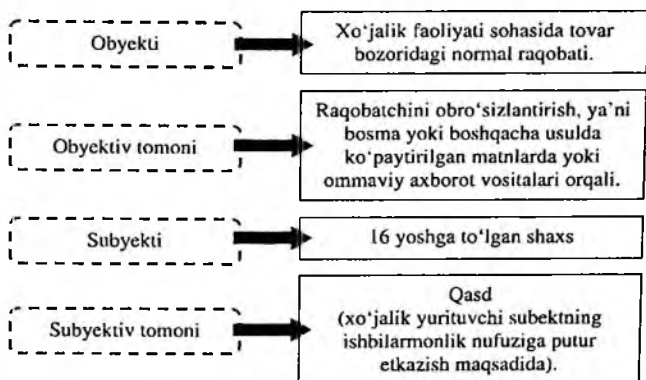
Obyekti

Xo'jalik faoliyati sohasida tovar bozoridagi normal raqobati.

Obyektiv tomoni

Raqobatchini obro'sizlantirish, ya'ni bosma yoki boshqacha usulda ko'paytirilgan matnlarda yoki ommaviy axborot vositalari orqali.

Subyekti

16 yoshga to'lgan shaxs

Subyektiv tomoni

Qasd
(xo'jalik yurituvchi subektning ishbilarmonlik nufuziga putur etkazish maqsadida).